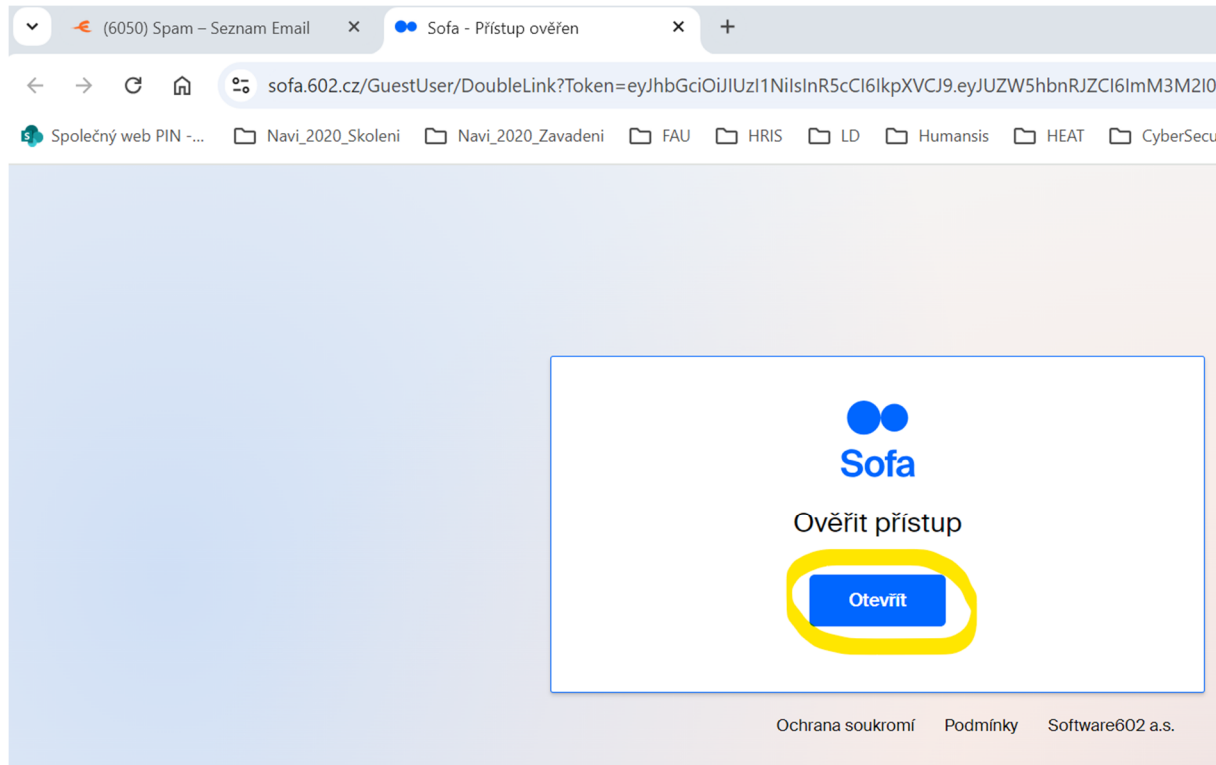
(6050) Spam – Seznam Email
Sofa - Přístup ověřen

sofa.602.cz/GuestUser/DoubleLink?Token=eyJhbGciOiJIUzI1NiIsInR5cCI6IkpXVCJ9.eyJUZW5hbnRJZCI6ImM3M2I0

Společný web PIN -...
Navi_2020_Skoleni
Navi_2020_Zavadeni
FAU
HRIS
LD
Humansis
HEAT
CyberSecu

Sofa

Ověřit přístup

Otevřít

Ochrana soukromí
Podmínky
Software602 a.s.